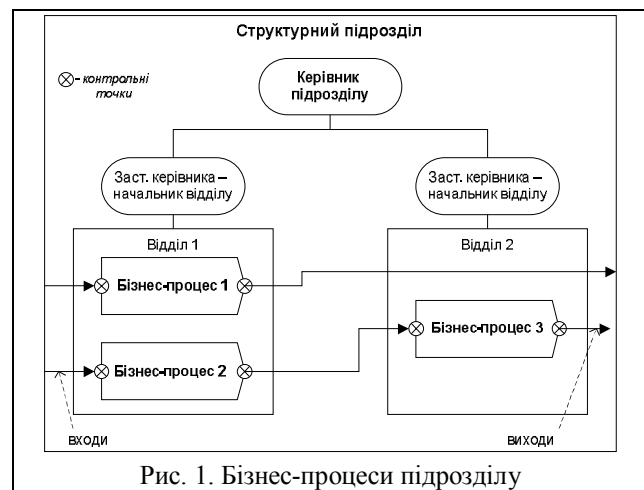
Структурний підрозділ

$\otimes$ - контрольні точки

Керівник підрозділу

Заст. керівника – начальник відділу

Заст. керівника – начальник відділу

Відділ 1

Відділ 2

Бізнес-процес 1

Бізнес-процес 2

Бізнес-процес 3

входи

виходи

Рис. 1. Бізнес-процеси підрозділу